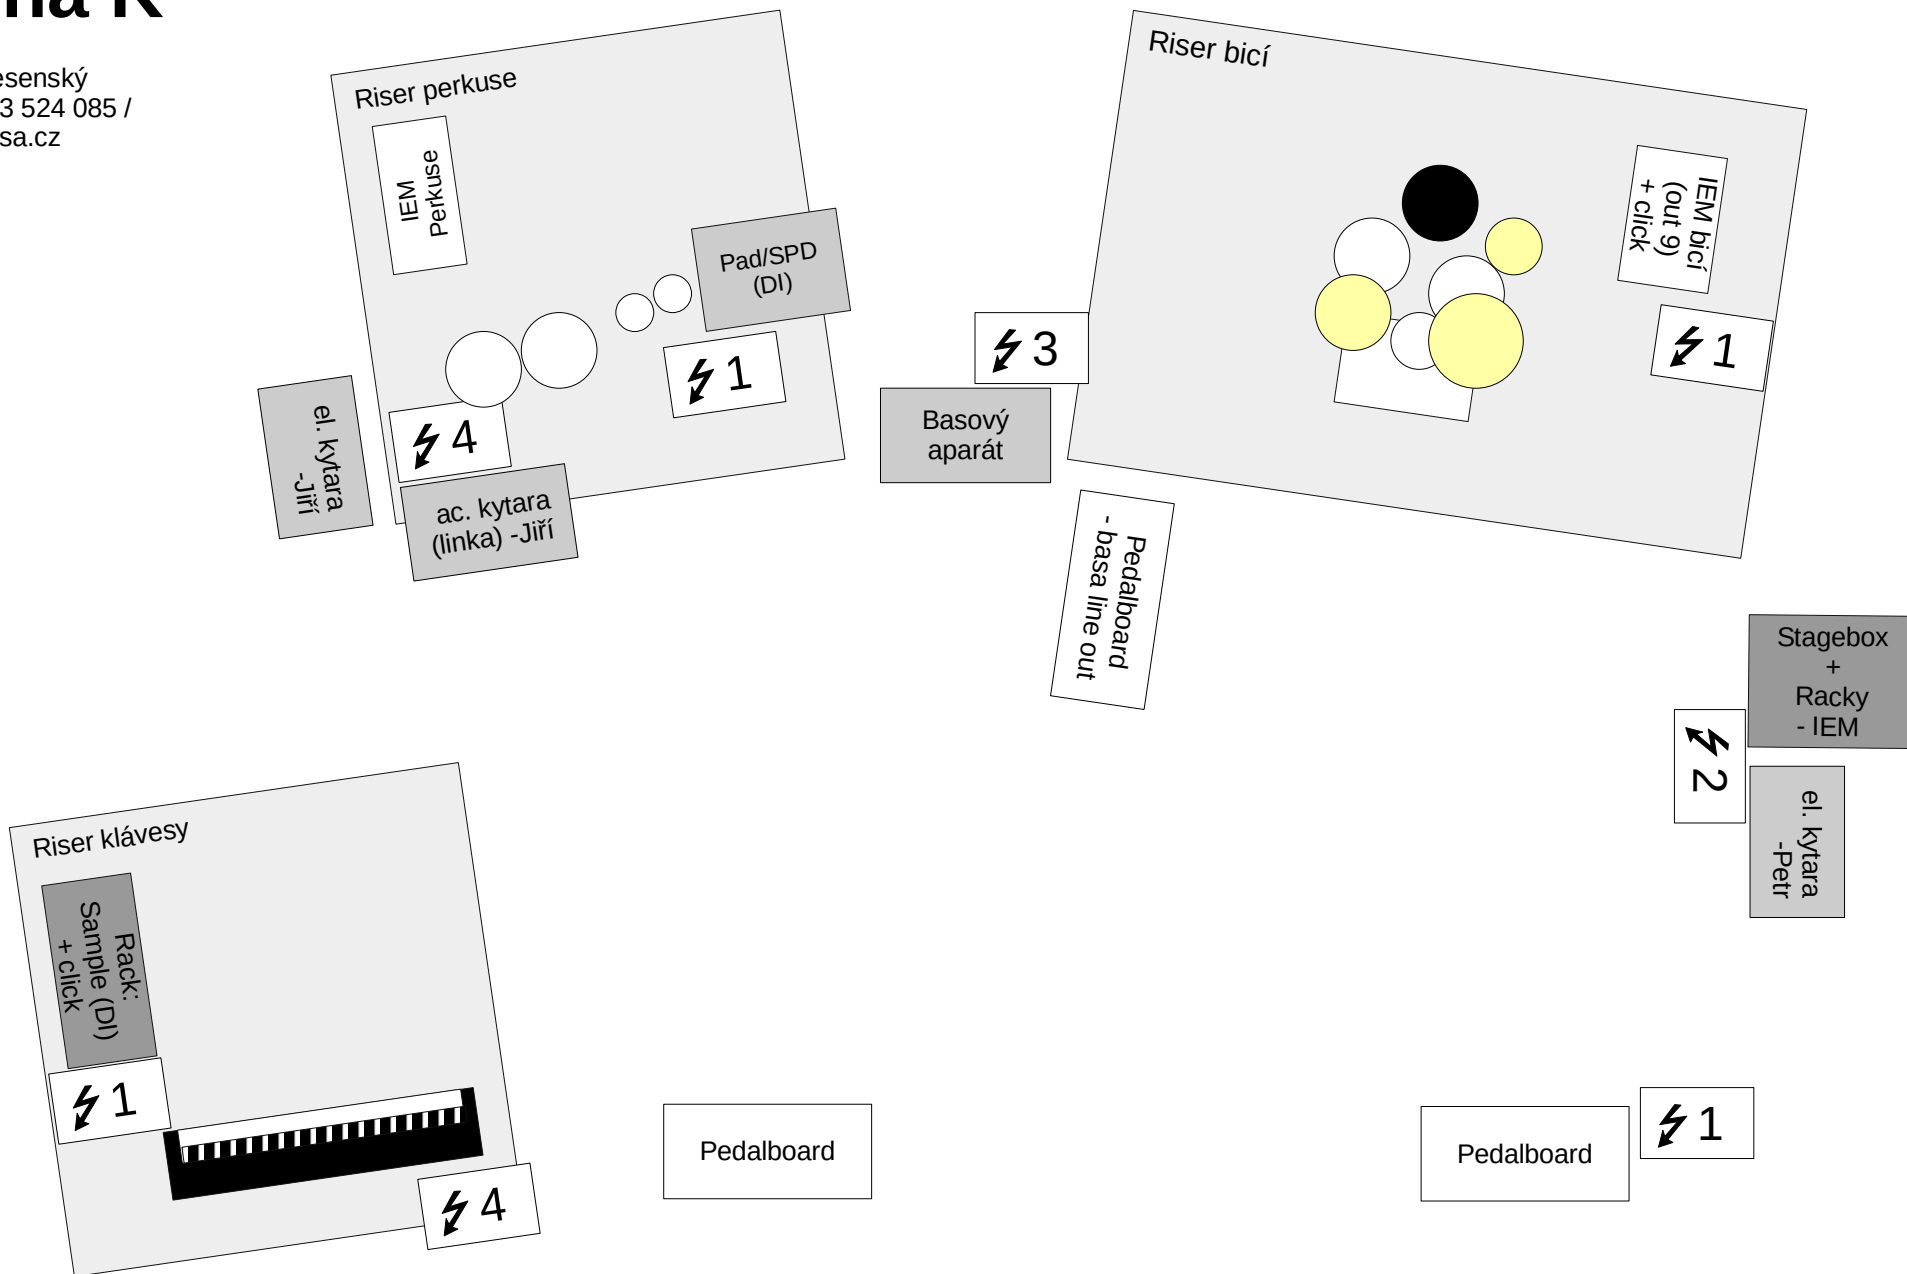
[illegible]na K

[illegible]esenský
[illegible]3 524 085 /
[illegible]sa.cz

Riser perkuse

IEM Perkuse

Pad/SPD (DI)

1

4

el. kytara -Jiří

ac. kytara (linka) -Jiří

3

Basový aparát

Riser bicí

IEM bicí (out 9) + click

1

Pedalboard - basa line out

Stagebox + Racky - IEM

2

el. kytara -Petr

Riser klávesy

Rack: Sample (DI) + click

1

4

Pedalboard

Pedalboard

1